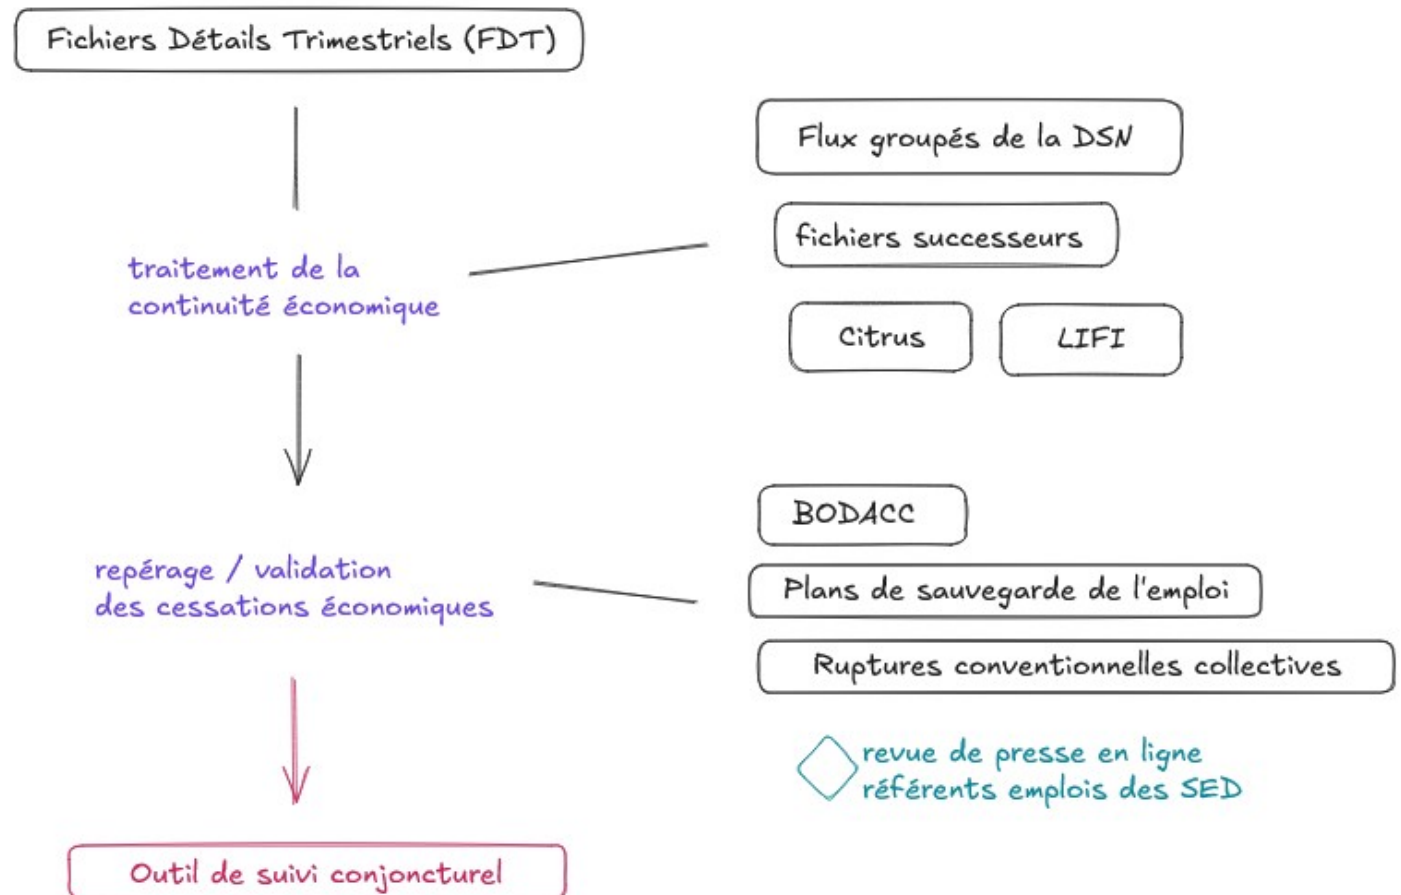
Fichiers Détails Trimestriels (FDT)

Flux groupés de la DSN

fichiers successeurs

traitement de la continuité économique

Citrus

LIFI

BODACC

repérage / validation des cessations économiques

Plans de sauvegarde de l'emploi

Ruptures conventionnelles collectives

revue de presse en ligne
référents emplois des SED

Outil de suivi conjoncturel